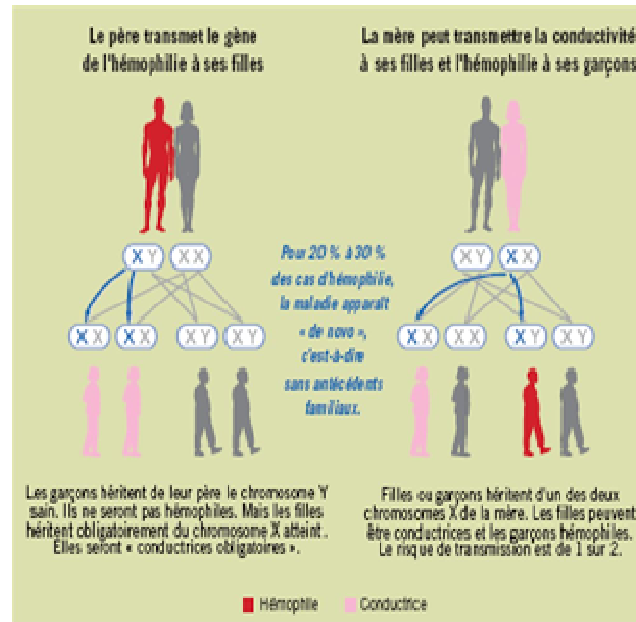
Le père transmet le gène de l'hémophilie à ses filles

La mère peut transmettre la conductivité à ses filles et l'hémophilie à ses garçons

XY XX

XX XX XY XY

Pour 20 % à 30 % des cas d'hémophilie, la maladie apparaît « de novo », c'est-à-dire sans antécédents familiaux.

XY XX

XX XX XY XY

Les garçons héritent de leur père le chromosome Y sain. Ils ne seront pas hémophiles. Mais les filles héritent obligatoirement du chromosome X atteint. Elles seront « conductrices obligatoires ».

Filles ou garçons héritent d'un des deux chromosomes X de la mère. Les filles peuvent être conductrices et les garçons hémophiles. Le risque de transmission est de 1 sur 2.

Hémophile Conductrice